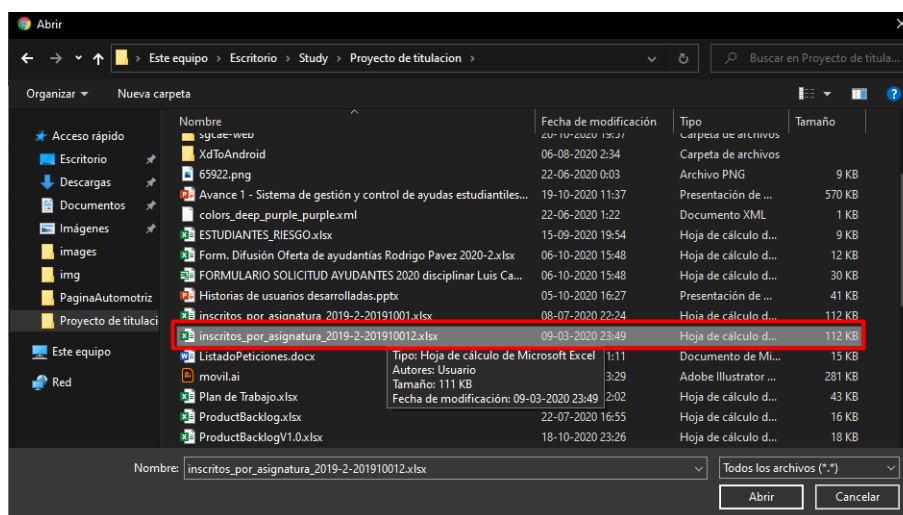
Abrir

Este equipo › Escritorio › Study › Proyecto de titulacion ›

Buscar en Proyecto de titula...

Organizar ▾ Nueva carpeta

Acceso rápido
Escritorio
Descargas
Documentos
Imágenes
images
img
PaginaAutomotriz
Proyecto de titulaci
Este equipo
Red

| Nombre | Fecha de modificación | Tipo | Tamaño |
|---|---|---|---|
| sgcae-web | 20-10-2020 19:37 | Carpeta de archivos | |
| XdToAndroid | 06-08-2020 2:34 | Carpeta de archivos | |
| 65922.png | 22-06-2020 0:03 | Archivo PNG | 9 KB |
| Avance 1 - Sistema de gestión y control de ayudas estudiantiles... | 19-10-2020 11:37 | Presentación de ... | 570 KB |
| colors_deep_purple_purple.xml | 22-06-2020 1:22 | Documento XML | 1 KB |
| ESTUDIANTES_RIESGO.xlsx | 15-09-2020 19:54 | Hoja de cálculo d... | 9 KB |
| Form. Difusión Oferta de ayudantías Rodrigo Pavez 2020-2.xlsx | 06-10-2020 15:48 | Hoja de cálculo d... | 12 KB |
| FORMULARIO SOLICITUD AYUDANTES 2020 disciplinar Luis Ca... | 06-10-2020 15:48 | Hoja de cálculo d... | 30 KB |
| Historias de usuarios desarrolladas.pptx | 05-10-2020 16:27 | Presentación de ... | 41 KB |
| inscritos_por_asignatura_2019-2-20191001.xlsx | 08-07-2020 22:24 | Hoja de cálculo d... | 112 KB |
| inscritos_por_asignatura_2019-2-201910012.xlsx | 09-03-2020 23:49 | Hoja de cálculo d... | 112 KB |
| ListadoPeticiones.docx | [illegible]1:11 | Documento de Mi... | 15 KB |
| movil.ai | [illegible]3:29 | Adobe Illustrator ... | 281 KB |
| Plan de Trabajo.xlsx | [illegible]2:02 | Hoja de cálculo d... | 43 KB |
| ProductBacklog.xlsx | 22-07-2020 16:55 | Hoja de cálculo d... | 16 KB |
| ProductBacklogV1.0.xlsx | 18-10-2020 23:26 | Hoja de cálculo d... | 18 KB |

Tipo: Hoja de cálculo de Microsoft Excel
Autores: Usuario
Tamaño: 111 KB
Fecha de modificación: 09-03-2020 23:49

Nombre: inscritos_por_asignatura_2019-2-201910012.xlsx
Todos los archivos (*.*)
Abrir
Cancelar